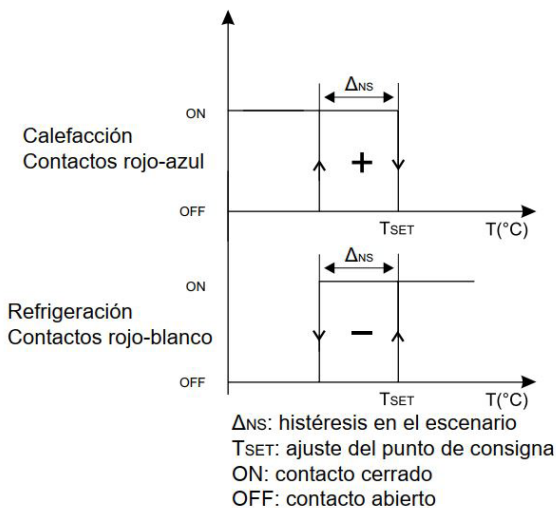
ON

$\Delta_{NS}$

Calefacción
Contactos rojo-azul

+

OFF

$T_{SET}$

T(°C)

$\Delta_{NS}$

ON

Refrigeración
Contactos rojo-blanco

−

OFF

$T_{SET}$

T(°C)

$\Delta_{NS}$: histéresis en el escenario
$T_{SET}$: ajuste del punto de consigna
ON: contacto cerrado
OFF: contacto abierto